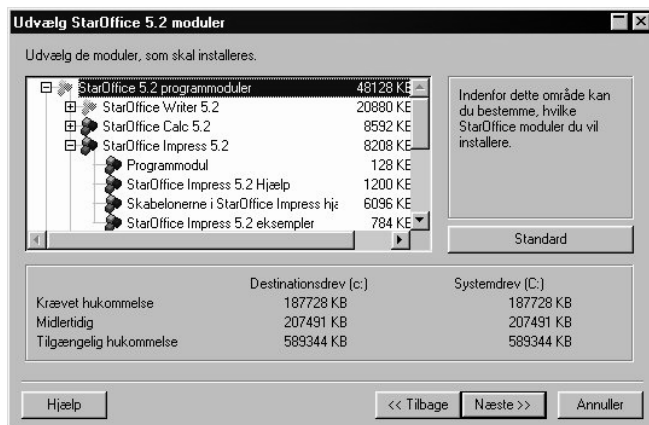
Udvælg StarOffice 5.2 moduler

Udvælg de moduler, som skal installeres.

StarOffice 5.2 programmoduler 48128 KB
StarOffice Writer 5.2 20880 KB
StarOffice Calc 5.2 8592 KB
StarOffice Impress 5.2 8208 KB
Programmodul 128 KB
StarOffice Impress 5.2 Hjælp 1200 KB
Skabelonerne i StarOffice Impress hjæ 6096 KB
StarOffice Impress 5.2 eksempler 784 KB

Indenfor dette område kan du bestemme, hvilke StarOffice moduler du vil installere.

Standard

| | Destinationsdrev (c:) | Systemdrev (C:) |
|---|---|---|
| Krævet hukommelse | 187728 KB | 187728 KB |
| Midlertidig | 207491 KB | 207491 KB |
| Tilgængelig hukommelse | 589344 KB | 589344 KB |

Hjælp

<< Tilbage

Næste >>

Annuller